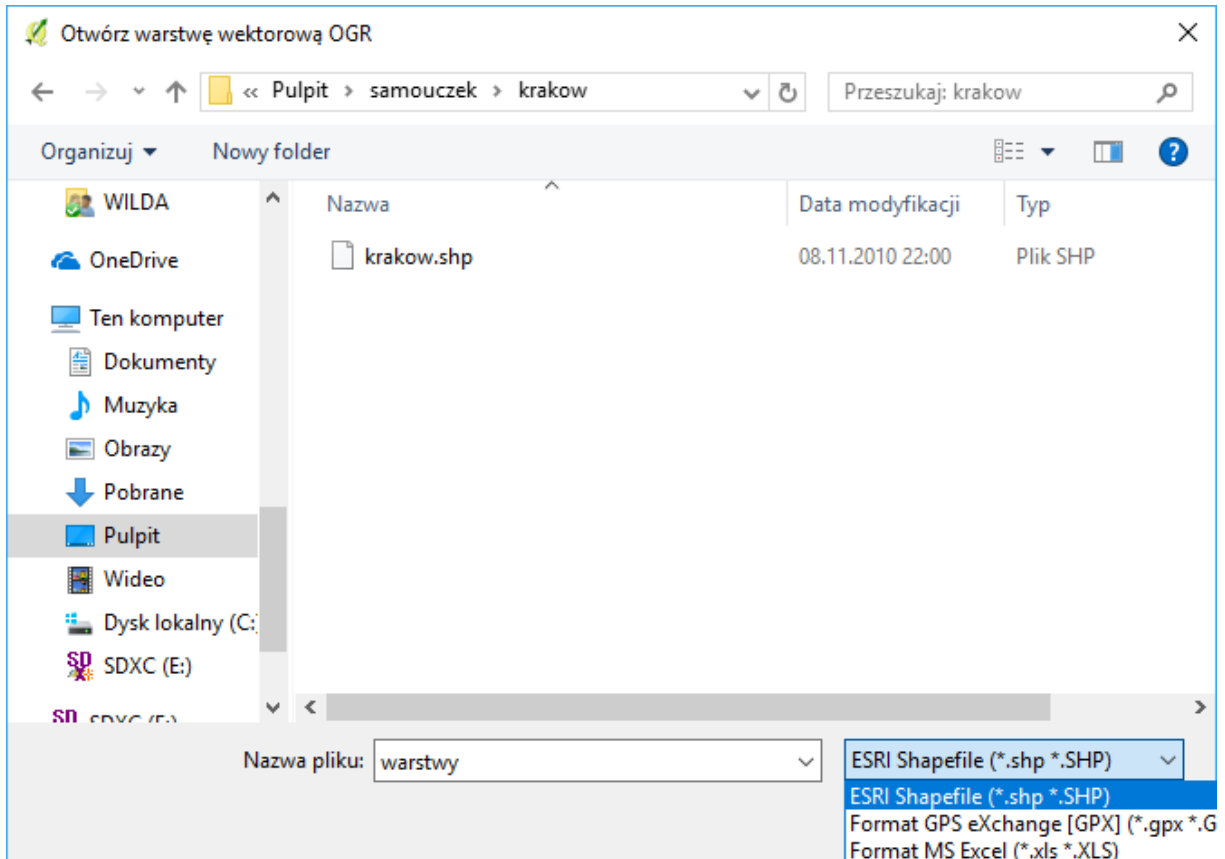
Otwórz warstwę wektorową OGR

« Pulpit › samouczek › krakow

Przeszukaj: krakow

Organizuj ▾ Nowy folder

WILDA
OneDrive
Ten komputer
Dokumenty
Muzyka
Obrazy
Pobrane
Pulpit
Wideo
Dysk lokalny (C:)
SDXC (E:)
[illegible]

| Nazwa | Data modyfikacji | Typ |
|---|---|---|
| krakow.shp | 08.11.2010 22:00 | Plik SHP |

Nazwa pliku: warstwy

ESRI Shapefile (*.shp *.SHP)

ESRI Shapefile (*.shp *.SHP)
Format GPS eXchange [GPX] (*.gpx *.G
Format MS Excel (*.xls *.XLS)